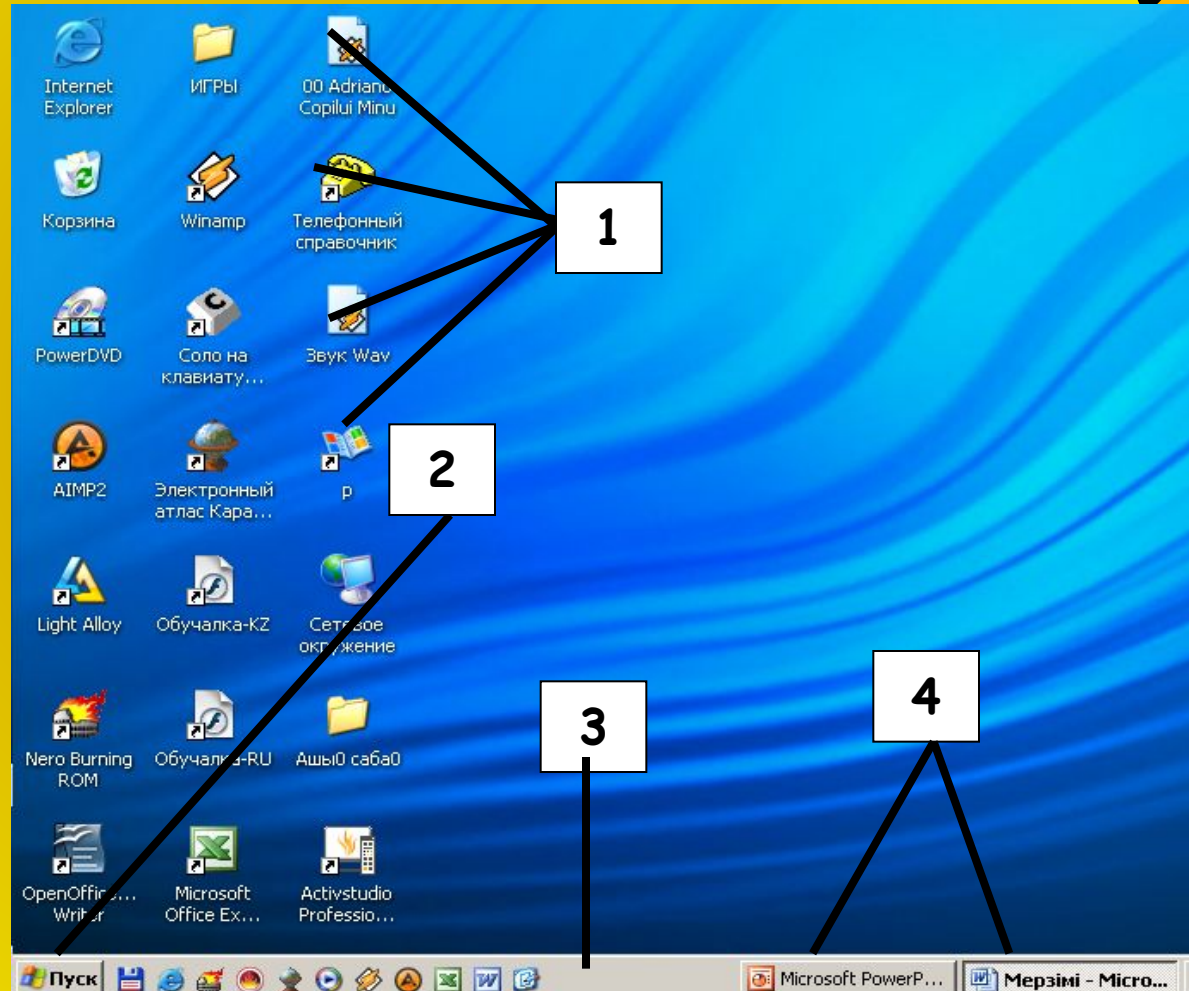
Internet Explorer

ИГРЫ

00 Adrian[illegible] Copilui Minu

Корзина

Winamp

Телефонный справочник

PowerDVD

Соло на клавиату...

Звук Wav

AIMP2

Электронный атлас Кара...

р

Light Alloy

Обучалка-KZ

Сетевое окружение

Nero Burning ROM

Обучалка-RU

Ашы0 саба0

OpenOffic... Writer

Microsoft Office Ex...

Activstudio Professio...

1

2

3

4

Пуск

Microsoft PowerP...

Мерзімі - Micro...